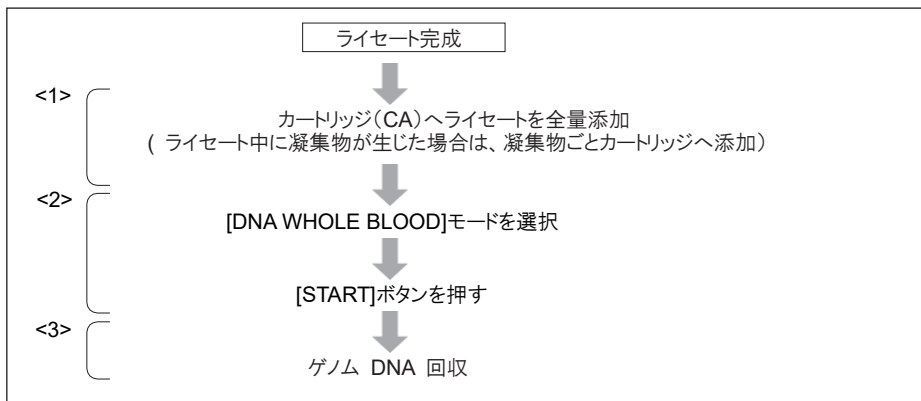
ライセート完成

<1>

カートリッジ(CA)へライセートを全量添加
( ライセート中に凝集物が生じた場合は、凝集物ごとカートリッジへ添加)

<2>

[DNA WHOLE BLOOD]モードを選択

[START]ボタンを押す

<3>

ゲノム DNA 回収